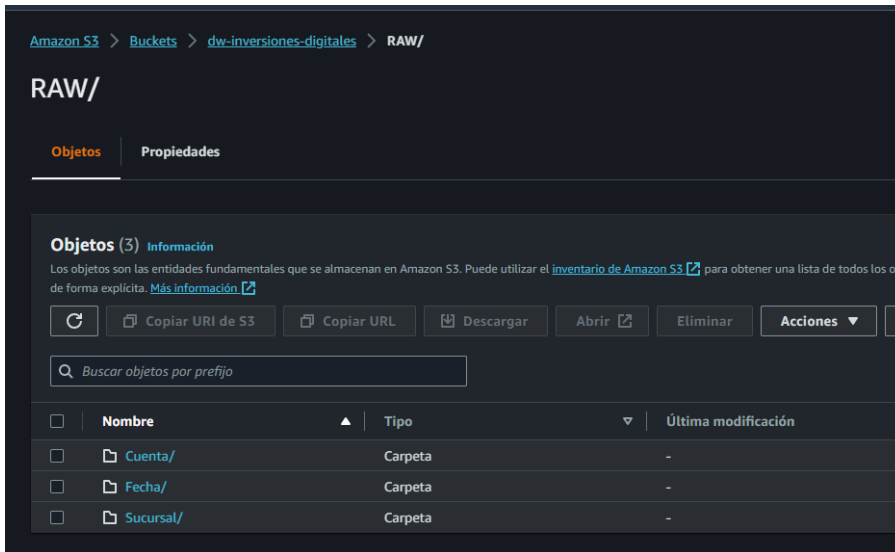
Amazon S3 > Buckets > dw-inversiones-digitales > RAW/

RAW/

Objetos Propiedades

Objetos (3) Información

Los objetos son las entidades fundamentales que se almacenan en Amazon S3. Puede utilizar el inventario de Amazon S3 para obtener una lista de todos los o de forma explícita. Más información

Copiar URI de S3 Copiar URL Descargar Abrir Eliminar Acciones ▼

Buscar objetos por prefijo

| | Nombre ▲ | Tipo ▽ | Última modificación |
|---|---|---|---|
| | Cuenta/ | Carpeta | - |
| | Fecha/ | Carpeta | - |
| | Sucursal/ | Carpeta | - |